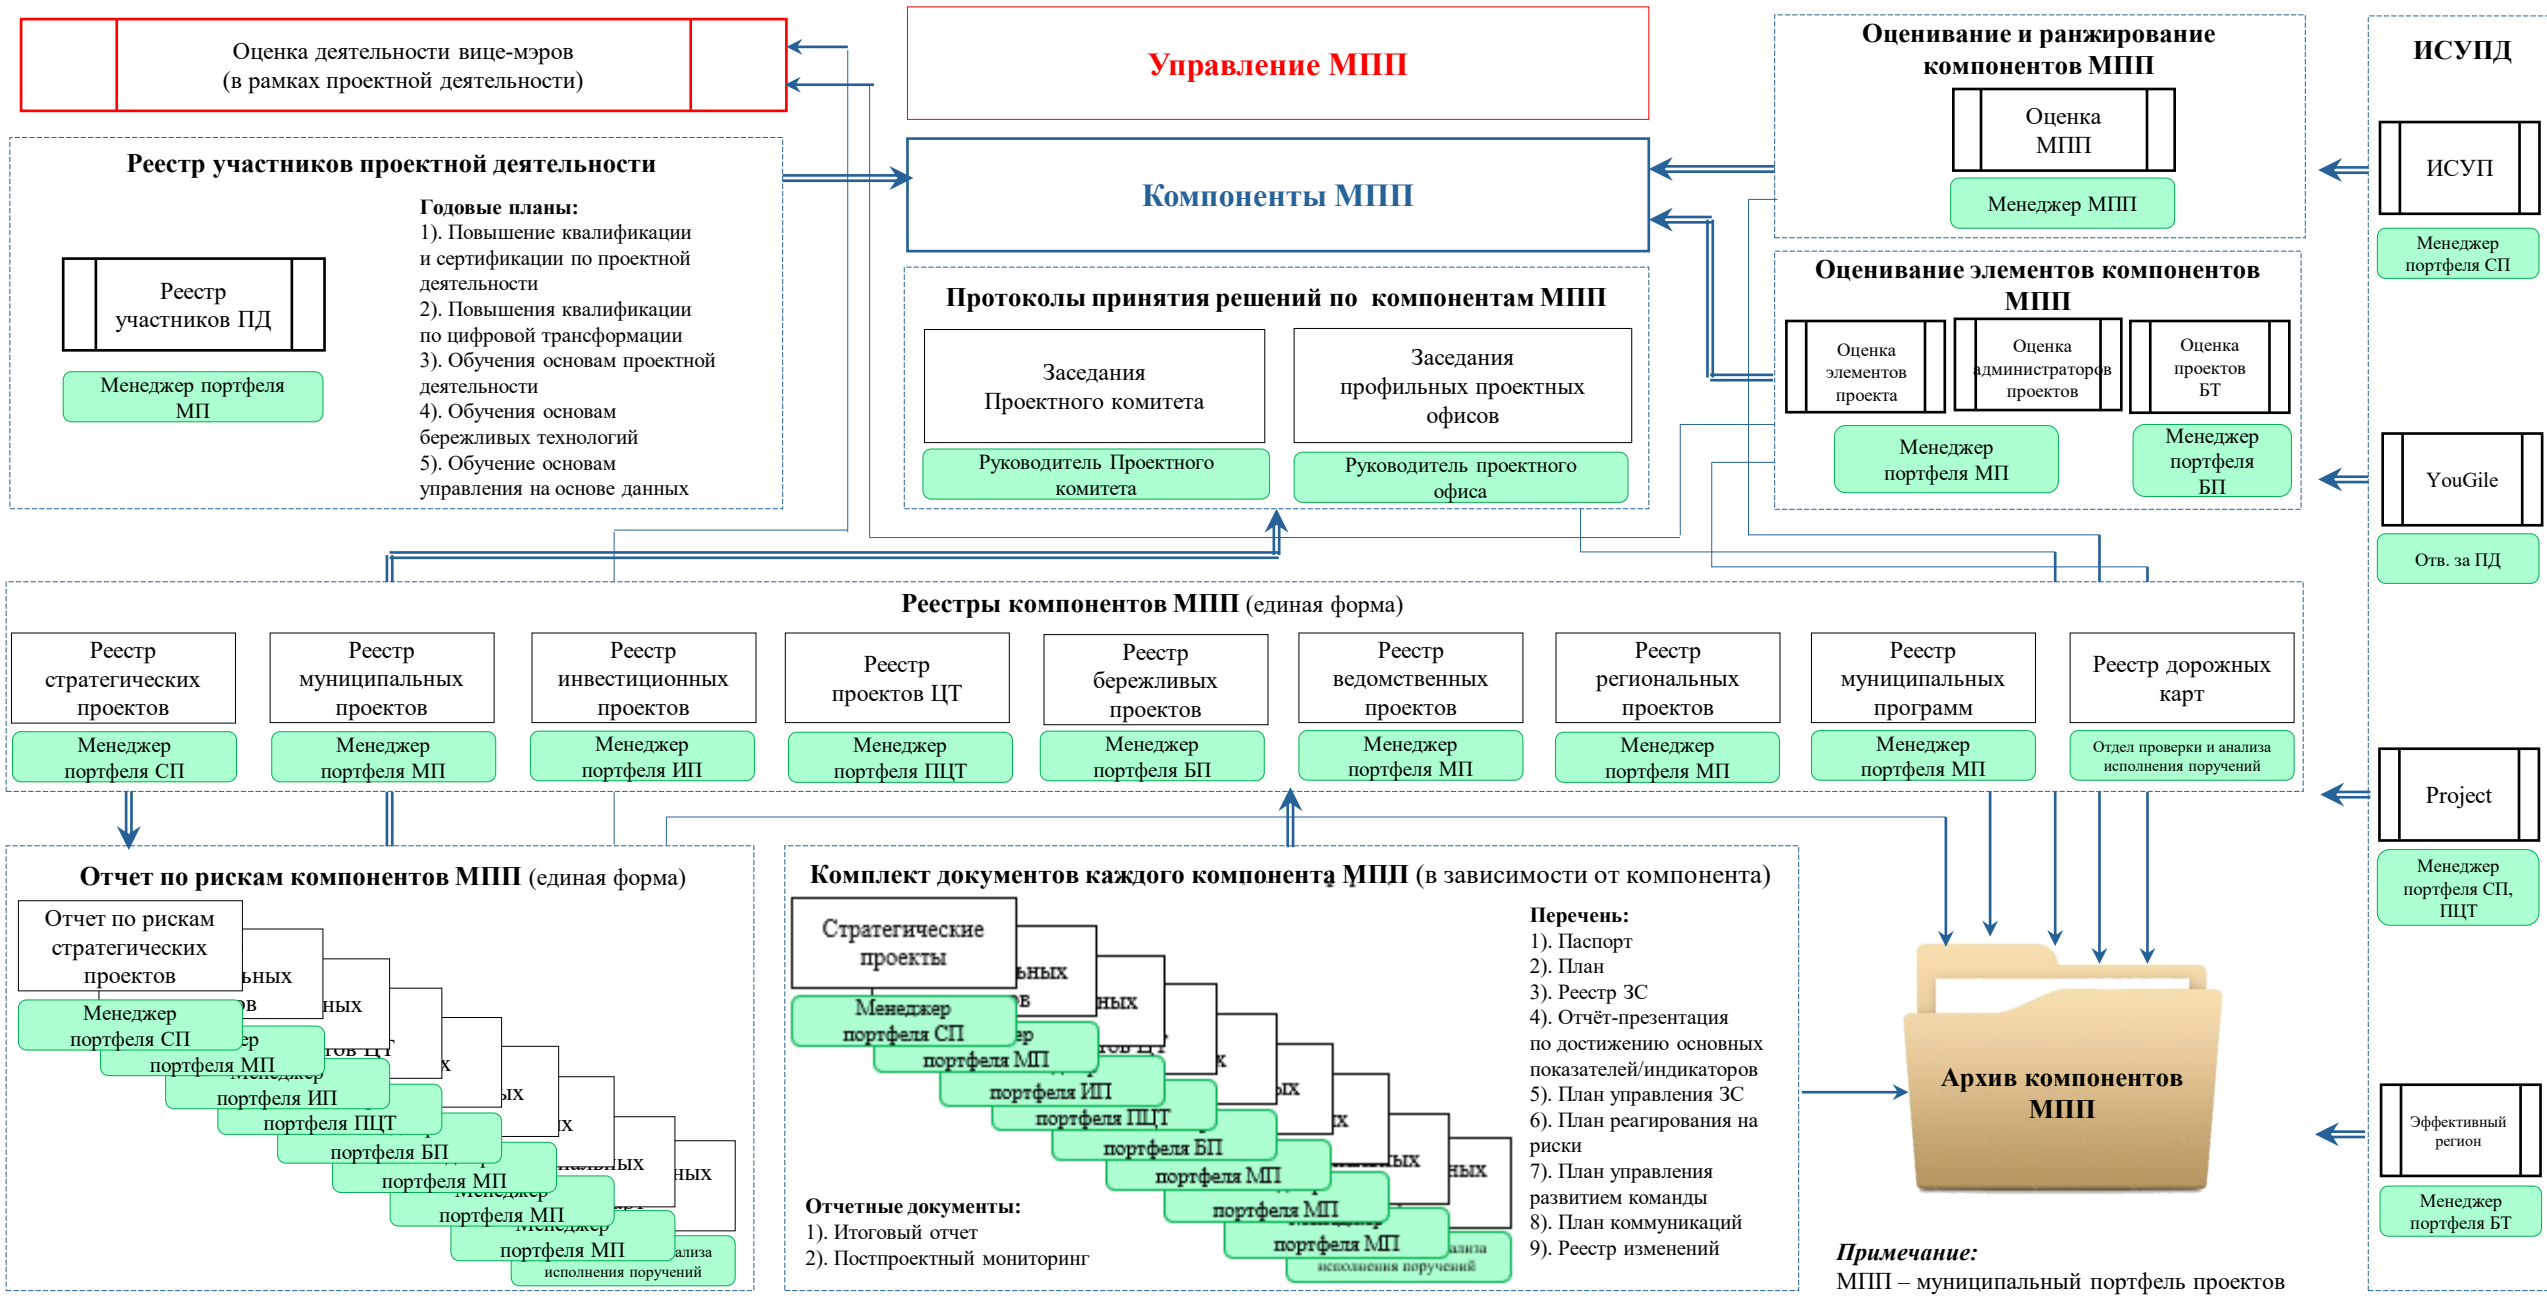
Оценка деятельности вице-мэров
(в рамках проектной деятельности)

Управление МПП

Оценивание и ранжирование компонентов МПП

Оценка МПП

Менеджер МПП

ИСУПД

ИСУП

Менеджер портфеля СП

Реестр участников проектной деятельности

Реестр участников ПД

Менеджер портфеля МП

Годовые планы:
1). Повышение квалификации и сертификации по проектной деятельности
2). Повышения квалификации по цифровой трансформации
3). Обучения основам проектной деятельности
4). Обучения основам бережливых технологий
5). Обучение основам управления на основе данных

Компоненты МПП

Протоколы принятия решений по компонентам МПП

Заседания Проектного комитета

Руководитель Проектного комитета

Заседания профильных проектных офисов

Руководитель проектного офиса

Оценивание элементов компонентов МПП

Оценка элементов проекта

Оценка администраторов проектов

Оценка проектов БТ

Менеджер портфеля МП

Менеджер портфеля БП

YouGile

Отв. за ПД

Реестры компонентов МПП (единая форма)

| Реестр стратегических проектов | Реестр муниципальных проектов | Реестр инвестиционных проектов | Реестр проектов ЦТ | Реестр бережливых проектов | Реестр ведомственных проектов | Реестр региональных проектов | Реестр муниципальных программ | Реестр дорожных карт |
|---|---|---|---|---|---|---|---|---|
| Менеджер портфеля СП | Менеджер портфеля МП | Менеджер портфеля ИП | Менеджер портфеля ПЦТ | Менеджер портфеля БП | Менеджер портфеля МП | Менеджер портфеля МП | Менеджер портфеля МП | Отдел проверки и анализа исполнения поручений |

Project

Менеджер портфеля СП, ПЦТ

Отчет по рискам компонентов МПП (единая форма)

Отчет по рискам стратегических проектов

Менеджер портфеля СП

портфеля МП

портфеля ИП

портфеля ПЦТ

портфеля БП

портфеля МП

портфеля МП

портфеля МП

исполнения поручений

Комплект документов каждого компонента МПП (в зависимости от компонента)

Стратегические проекты

Менеджер портфеля СП

портфеля МП

портфеля ИП

портфеля ПЦТ

портфеля БП

портфеля МП

портфеля МП

портфеля МП

исполнения поручений

Перечень:
1). Паспорт
2). План
3). Реестр ЗС
4). Отчёт-презентация по достижению основных показателей/индикаторов
5). План управления ЗС
6). План реагирования на риски
7). План управления развитием команды
8). План коммуникаций
9). Реестр изменений

Отчетные документы:
1). Итоговый отчет
2). Постпроектный мониторинг

Архив компонентов МПП

Эффективный регион

Менеджер портфеля БТ

Примечание:
МПП – муниципальный портфель проектов